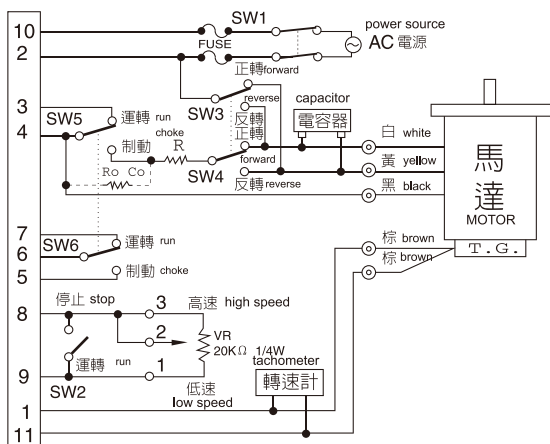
10
2
SW1
FUSE
power source
AC 電源
正轉forward
3
4
SW5
運轉 run
choke
制動
R
SW3
reverse
反轉
正轉
capacitor
電容器
forward
SW4
Ro Co
反轉 reverse
白 white
黃 yellow
黑 black
馬
達
MOTOR
7
6
5
SW6
運轉 run
制動 choke
棕 brown
棕 brown
T.G.
8
停止 stop
3
高速 high speed
2
VR
20KΩ
1/4W
運轉 run
1
tachometer
9
SW2
低速
low speed
轉速計
1
11